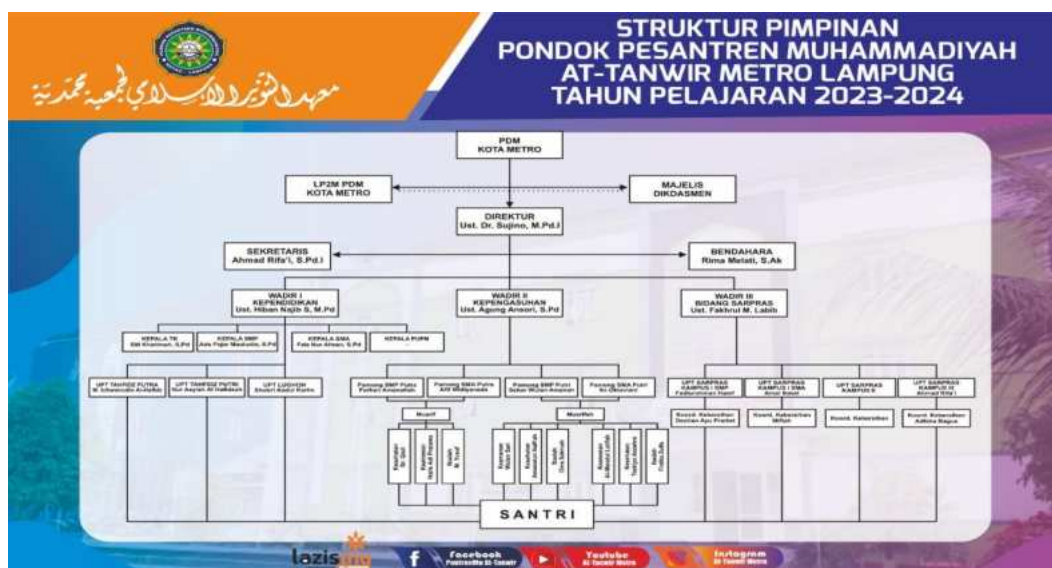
معهد التنوير الإسلامي لجمعية محمدية

STRUKTUR PIMPINAN
PONDOK PESANTREN MUHAMMADIYAH
AT-TANWIR METRO LAMPUNG
TAHUN PELAJARAN 2023-2024

PDM
KOTA METRO

LP2M PDM
KOTA METRO

MAJELIS
DIKDASMEN

DIREKTUR
Ust. Dr. Sujino, M.Pd.I

SEKRETARIS
Ahmad Rifa'i, S.Pd.I

BENDAHARA
Rima Melati, S.Ak

WADIR I
KEPENDIDIKAN
Ust. Hiban Najib S, M.Pd

WADIR II
KEPENGASUHAN
Ust. Agung Ansori, S.Pd

WADIR III
BIDANG SARPRAS
Ust. Fakhrul M. Labib

KEPALA TK
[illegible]

KEPALA SMP
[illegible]

KEPALA SMA
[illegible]

KEPALA PUPN

UPT TAHFIDZ PUTRA
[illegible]

UPT TAHFIDZ PUTRI
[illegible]

UPT LUGHOH
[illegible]

Pamong SMP Putra
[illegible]

Pamong SMA Putra
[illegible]

Pamong SMP Putri
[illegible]

Pamong SMA Putri
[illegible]

Musrif

Musrifah

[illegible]

UPT SARPRAS KAMPUS I SMP
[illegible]

UPT SARPRAS KAMPUS I SMA
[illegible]

UPT SARPRAS KAMPUS II

UPT SARPRAS KAMPUS III
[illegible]

Koord. Kebersihan
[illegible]

Koord. Kebersihan
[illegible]

Koord. Kebersihan

Koord. Kebersihan
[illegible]

SANTRI

lazis

Facebook
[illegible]

Youtube
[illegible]

Instagram
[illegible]